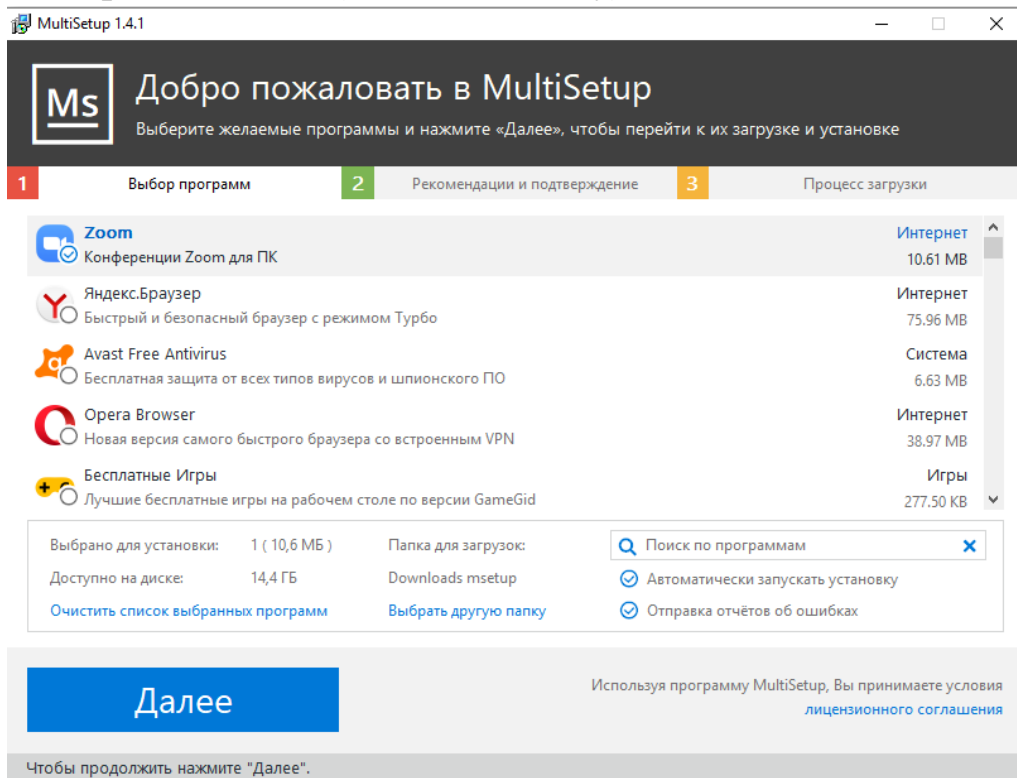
MultiSetup 1.4.1

Ms

Добро пожаловать в MultiSetup

Выберите желаемые программы и нажмите «Далее», чтобы перейти к их загрузке и установке

1 Выбор программ

2 Рекомендации и подтверждение

3 Процесс загрузки

Zoom
Конференции Zoom для ПК
Интернет
10.61 MB

Яндекс.Браузер
Быстрый и безопасный браузер с режимом Турбо
Интернет
75.96 MB

Avast Free Antivirus
Бесплатная защита от всех типов вирусов и шпионского ПО
Система
6.63 MB

Opera Browser
Новая версия самого быстрого браузера со встроенным VPN
Интернет
38.97 MB

Бесплатные Игры
Лучшие бесплатные игры на рабочем столе по версии GameGid
Игры
277.50 KB

Выбрано для установки: 1 ( 10,6 МБ )

Доступно на диске: 14,4 ГБ

Очистить список выбранных программ

Папка для загрузок:

Downloads msetup

Выбрать другую папку

Поиск по программам

Автоматически запускать установку

Отправка отчётов об ошибках

Далее

Используя программу MultiSetup, Вы принимаете условия лицензионного соглашения

Чтобы продолжить нажмите "Далее".